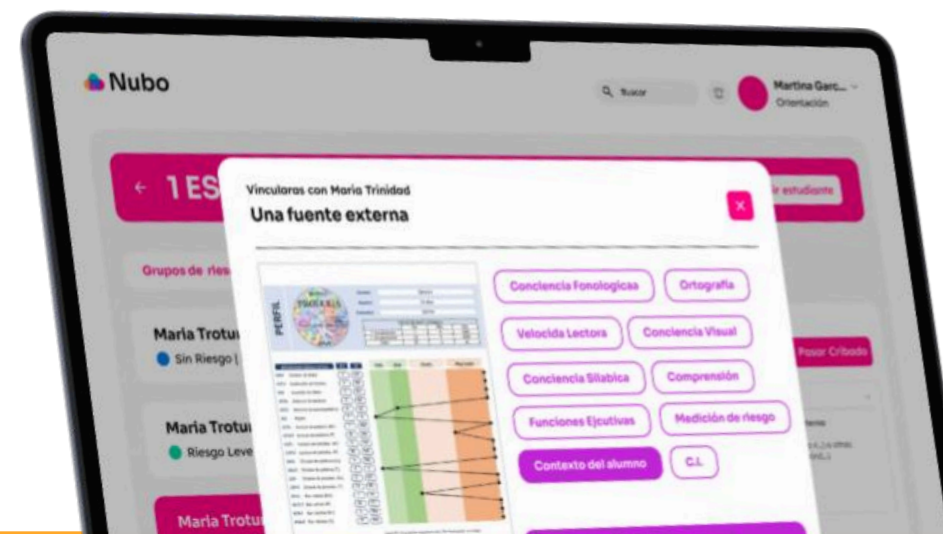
Nubo

Buscar

Martina Garc...
Orientación

← 1 ES

Grupos de ries

Maria Trotu
Sin Riesgo |

Maria Trotu
Riesgo Leve

Maria Trotu

ir estudiante

Pasar Cribado

Vincularas con Maria Trinidad
Una fuente externa

×

PERFIL

Conciencia Fonologicaa
Ortografía
Velocida Lectora
Conciencia Visual
Conciencia Silabica
Comprensión
Funciones Ejcutivas
Medición de riesgo
Contexto del alumno
C.I.